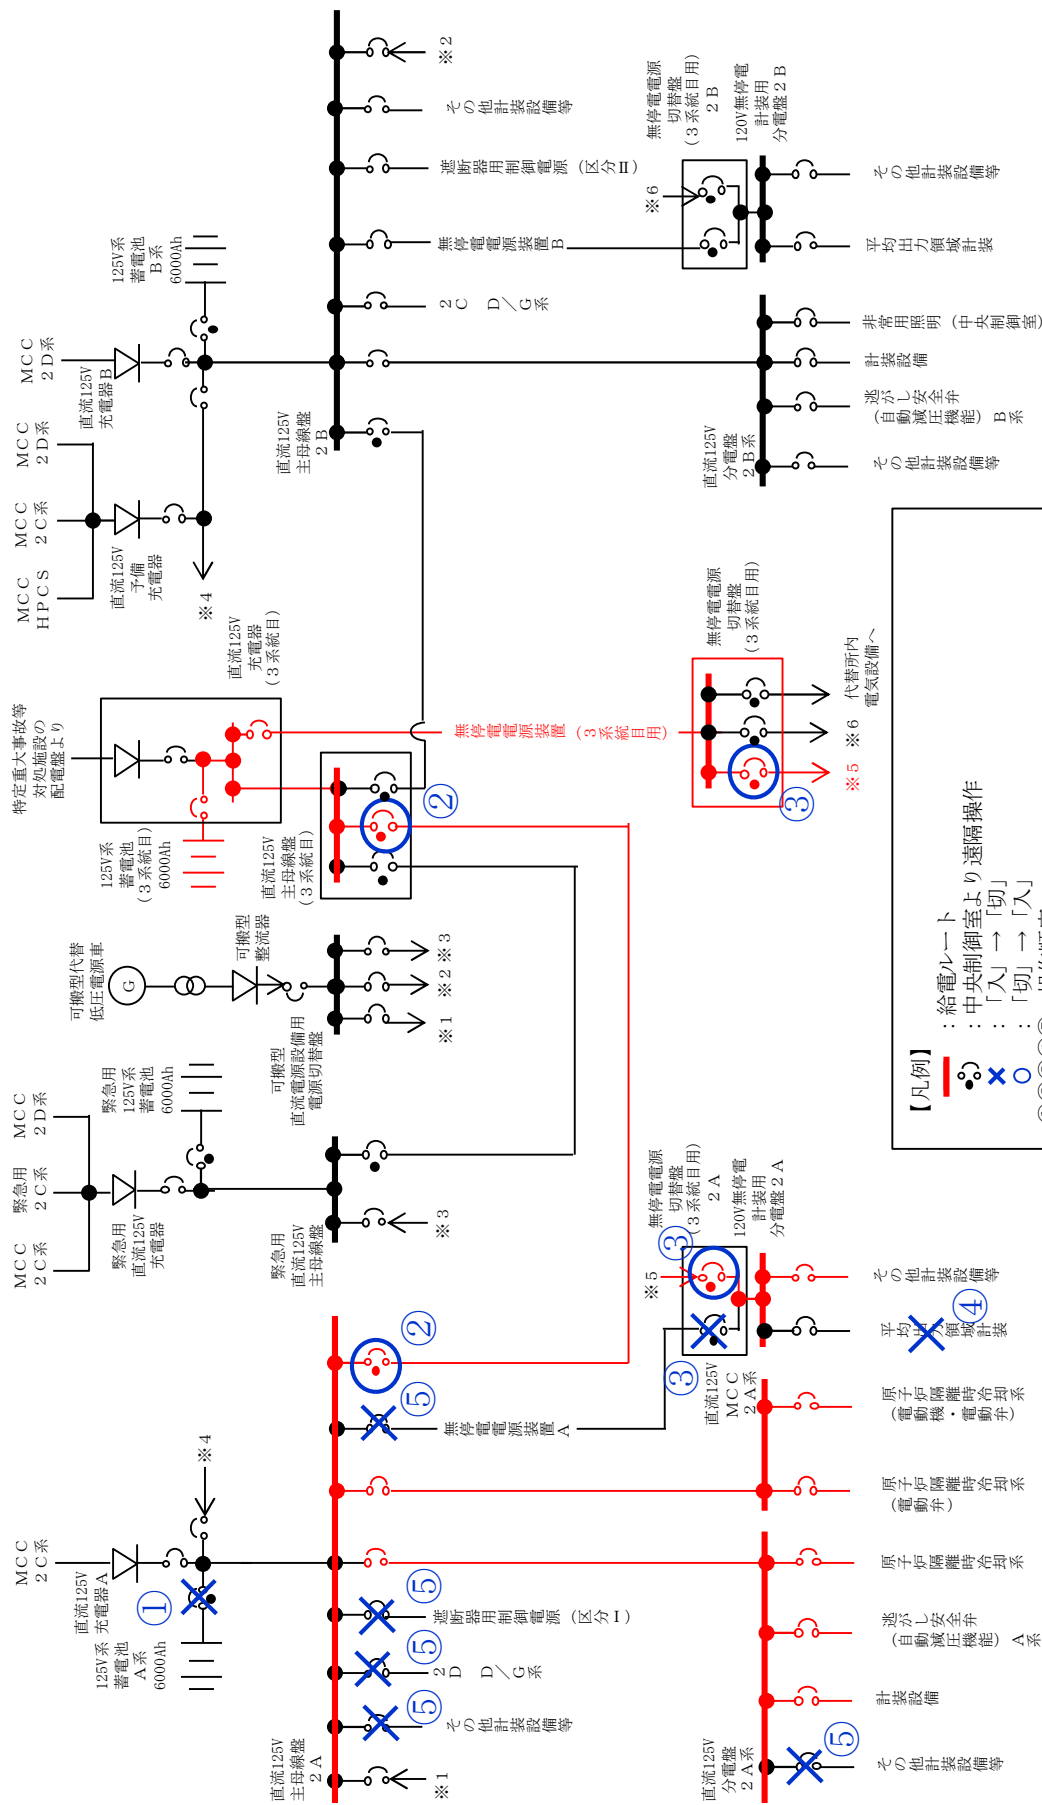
※2

その他計装設備等

遮断器用制御電源（区分Ⅱ）

無停電電源装置B

2C D/G系

無停電電源切替盤（3系統目用）2B

120V無停電計装用分電盤2B

※6

その他計装設備等

平均出力領域計装

非常用照明（中央制御室）

計装設備

逃がし安全弁（自動減圧機能）B系

その他計装設備等

直流125V分電盤2B系

125V系蓄電池B系6000Ah

MCC 2D系

直流125V充電器B

直流125V主母線盤2B

MCC 2D系

MCC 2C系

MCC HPCS

直流125V予備充電器

※4

直流125V充電器（3系統目）

特定重大事故等対処施設の配電盤より

125V系蓄電池（3系統目）6000Ah

無停電電源装置（3系統目用）

②

直流125V主母線盤（3系統目）

無停電電源切替盤（3系統目用）

代替所内電気設備へ

※6

※5

③

可搬型代替低圧電源車

G

可搬型整流器

※3

※2

※1

可搬型直流電源設備用電源切替盤

MCC 2D系

緊急用125V系蓄電池6000Ah

緊急用2C系

MCC 2C系

緊急用直流125V充電器

緊急用直流125V主母線盤

※3

【凡例】
：給電ルート
：中央制御室より遠隔操作
：「入」→「切」
：「切」→「入」

無停電電源切替盤（3系統目用）2A

120V無停電計装用分電盤2A

③

※5

その他計装設備等

平均出力領域計装

④

③

直流125V MCC 2A系

原子炉隔離時冷却系（電動機・電動弁）

②

⑤

無停電電源装置A

原子炉隔離時冷却系（電動弁）

※4

MCC 2C系

直流125V充電器A

①

原子炉隔離時冷却系

⑤

遮断器用制御電源（区分Ⅰ）

逃がし安全弁（自動減圧機能）A系

125V系蓄電池A系6000Ah

⑤

2D D/G系

計装設備

⑤

その他計装設備等

直流125V主母線盤2A

※1

直流125V分電盤2A系

⑤

その他計装設備等